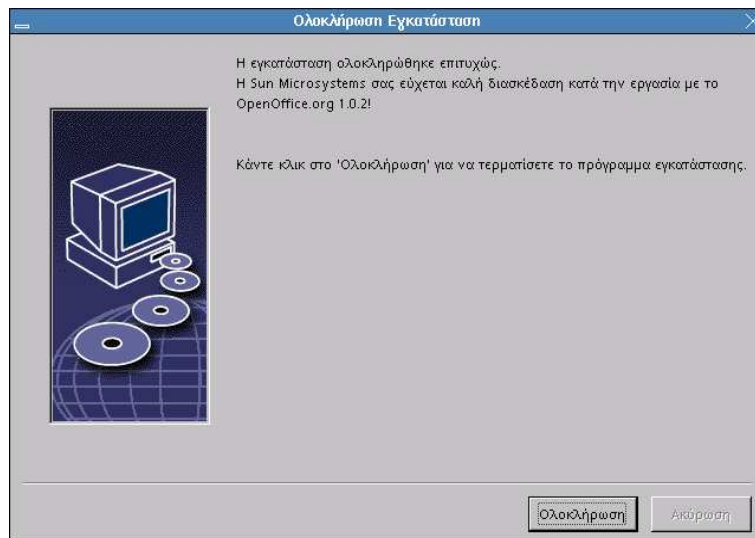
Ολοκλήρωση Εγκατάσταση

Η εγκατάσταση ολοκληρώθηκε επιτυχώς.
Η Sun Microsystems σας εύχεται καλή διασκέδαση κατά την εργασία με το OpenOffice.org 1.0.2!

Κάντε κλικ στο 'Ολοκλήρωση' για να τερματίσετε το πρόγραμμα εγκατάστασης.

Ολοκλήρωση

Ακύρωση